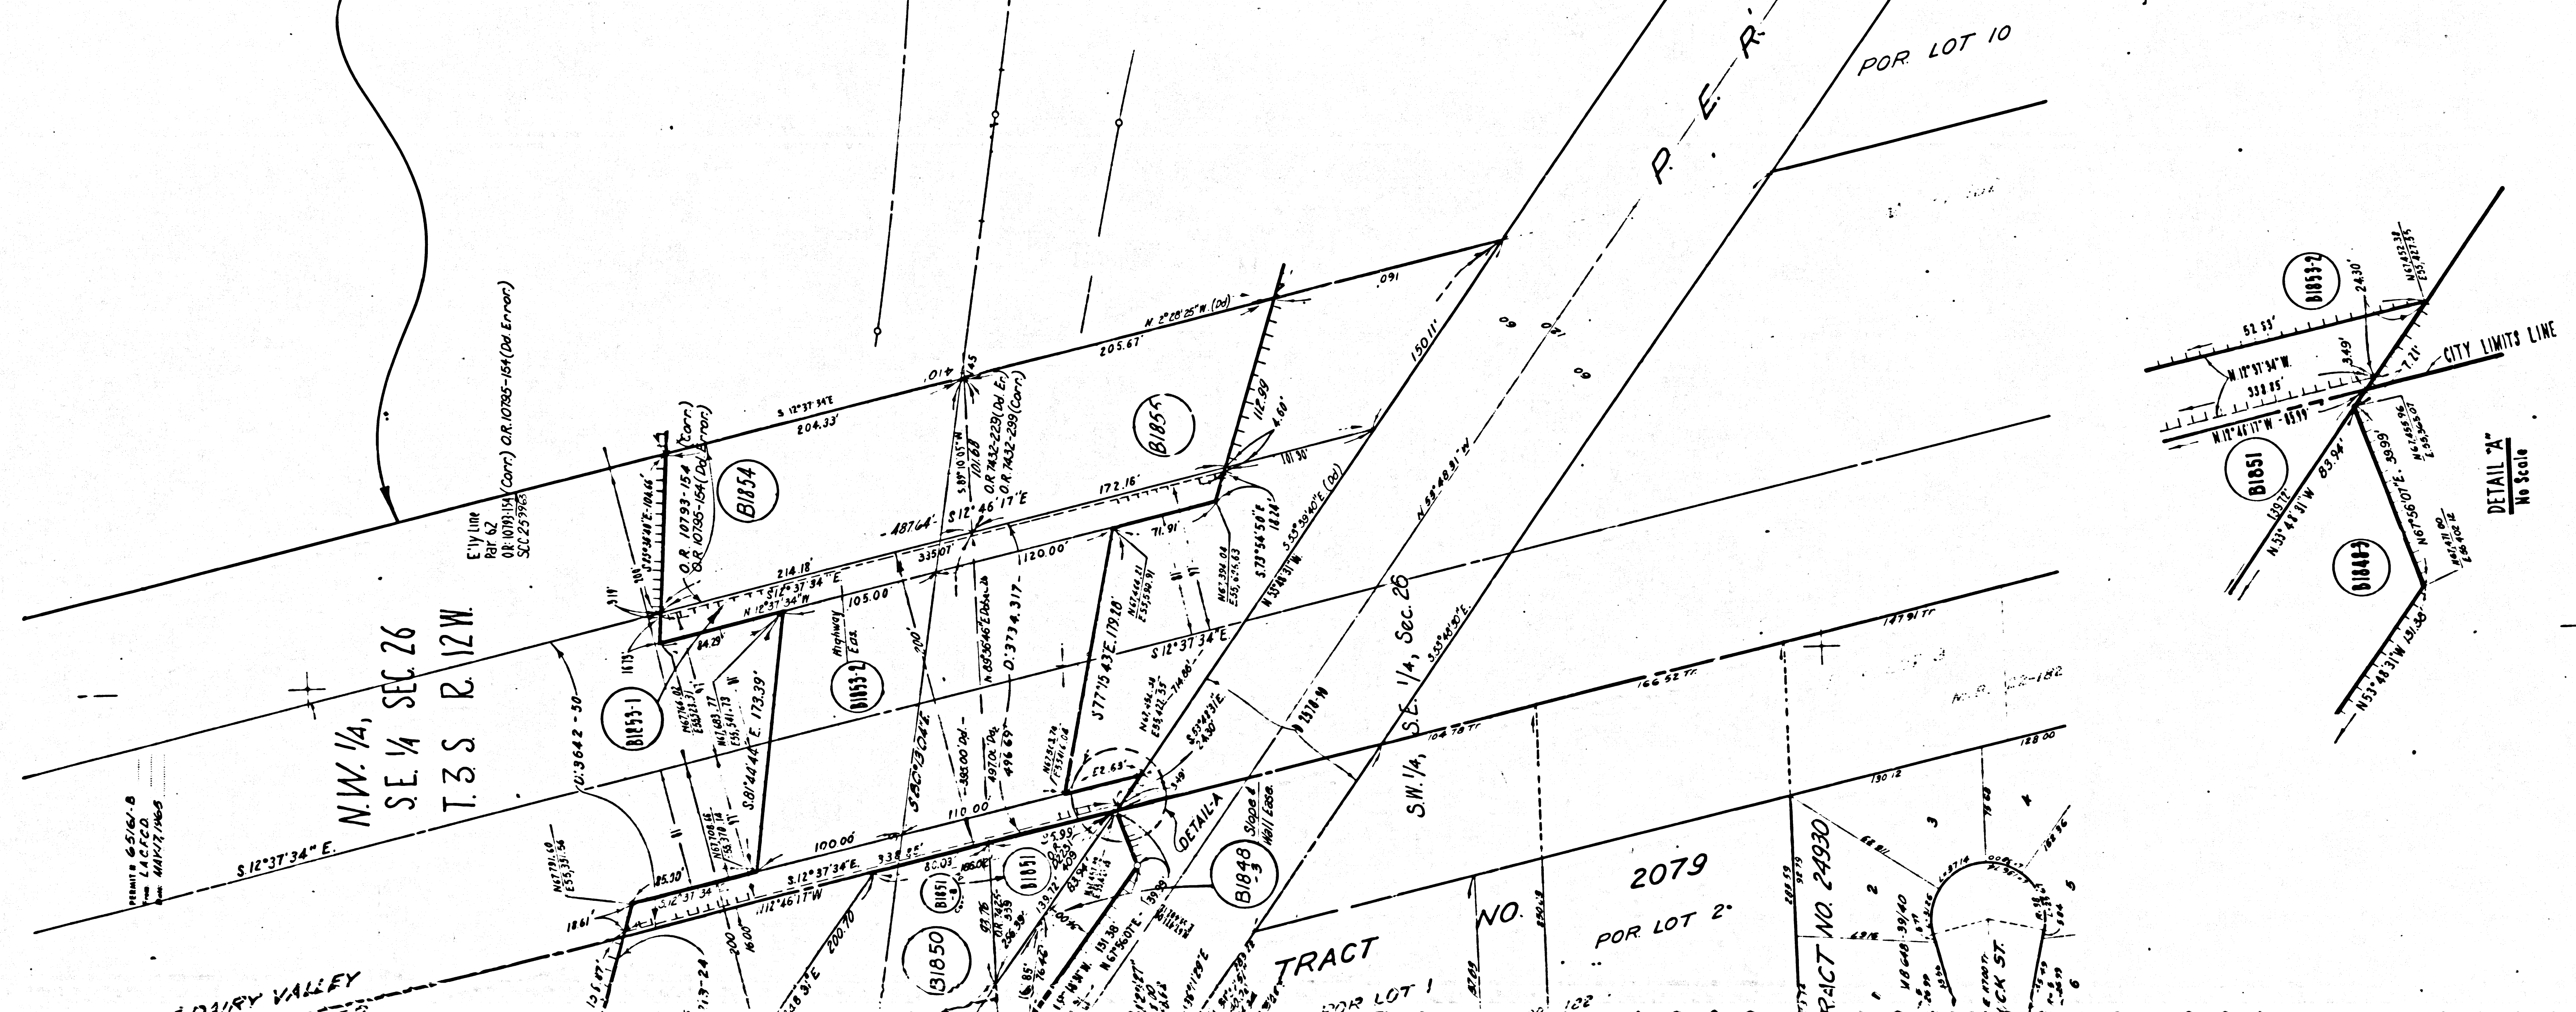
P. E. R.
POR LOT 10
N 2°28'25" W. (Od)
205.67'
.091
150.11'
S 12°37'34"E
204.33'
.014
.145
O.R. 10793-154 (Corr.)
O.R. 10795-154 (Dd. Error)
B1854
S.89°10'05"W
10.68
O.R. 7432-229 (Od. Er.)
O.R. 7432-299 (Corr.)
B1855
112.99
4.60'
101.50'
172.16'
S 12°46'17"E
487.64'
335.07
E'ly Line
Par. 62
O.R. 10193-154 (Corr.) O.R. 10795-154 (Dd. Error)
SCC 253963
N 58°48'31"W
N 55°59'40"E (Od)
214.18'
S 12°37'34"E
N 12°37'34"W
105.00'
120.00'
71.91'
S 73°34'50"E
N 53°48'31"W
S 55°59'40"E (Od)
N.W. 1/4, SEC. 26
S.E. 1/4
T. 3 S. R. 12 W.
B1853-1
B1853-2
Highway Esmt.
S 81°44'44"E 173.39'
S 77°15'43"E 179.18'
S 12°37'34"E
1/4, Sec. 26
S.E.
S.W. 1/4,
SEC. 26
385.00' Od.
497.06' Od.
496.69'
Δ: 37°34.317'
Δ: 96°42-50
110.00'
100.00
338.95'
S 12°37'34"E
N 12°46'17"W
B1851
B1850
B1848
Slope & Wall Esmt.
DETAIL-A
S.12°37'34"E.
PERMIT # 65161-B
L.A.C.F.C.D.
MAY 17, 1965
DAIRY VALLEY
TRACT
NO.
2079
POR LOT 2
POR LOT 1
TRACT NO. 24930
166.52 Tr.
147.91 Tr.
104.78 Tr.
128.00
130.12
M.R. 622-182
52.53'
B1853-2
24.30'
CITY LIMITS LINE
N 12°37'34"W.
338.85'
N 12°46'17"W - 83.99'
B1851
N 53°48'31"W 83.94'
N 67°56'07"E. 39.99'
B1848-3
N 53°48'31"W 151.38
DETAIL "A"
No Scale